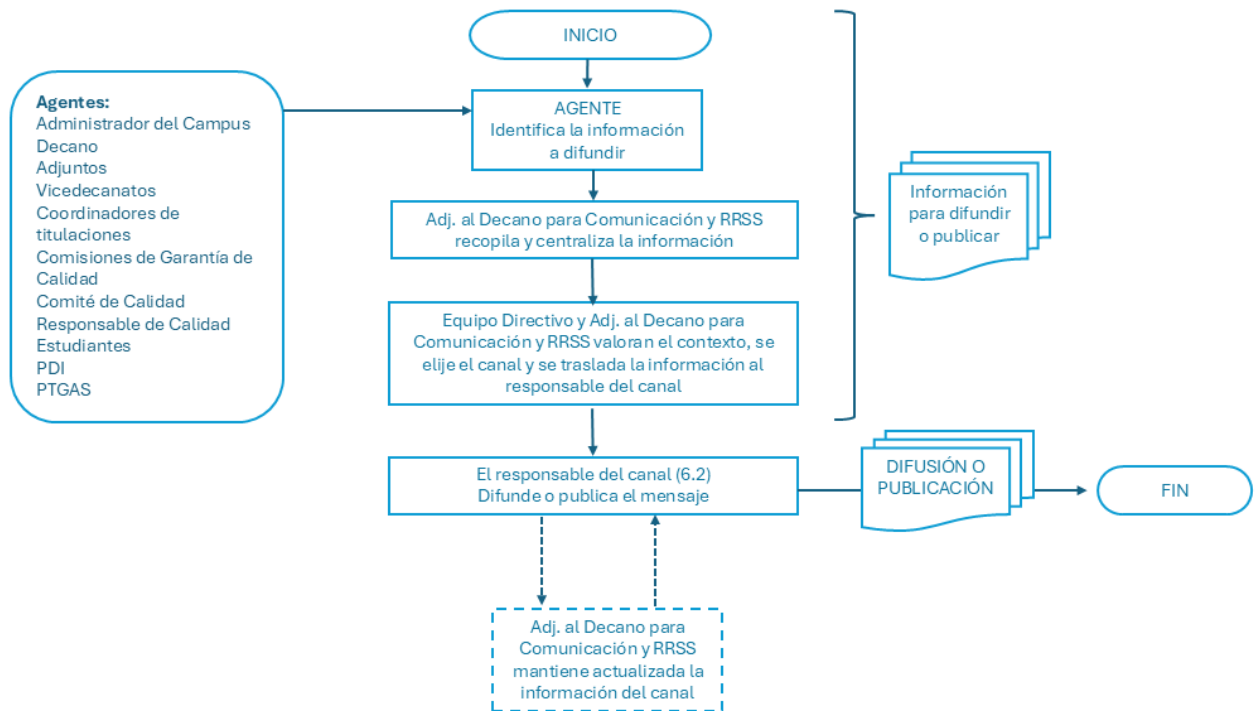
INICIO

Agentes:
Administrador del Campus
Decano
Adjuntos
Vicedecanatos
Coordinadores de titulaciones
Comisiones de Garantía de Calidad
Comité de Calidad
Responsable de Calidad
Estudiantes
PDI
PTGAS

AGENTE
Identifica la información a difundir

Adj. al Decano para Comunicación y RRSS recopila y centraliza la información

Equipo Directivo y Adj. al Decano para Comunicación y RRSS valoran el contexto, se elije el canal y se traslada la información al responsable del canal

Información para difundir o publicar

El responsable del canal (6.2)
Difunde o publica el mensaje

DIFUSIÓN O PUBLICACIÓN

FIN

Adj. al Decano para Comunicación y RRSS mantiene actualizada la información del canal